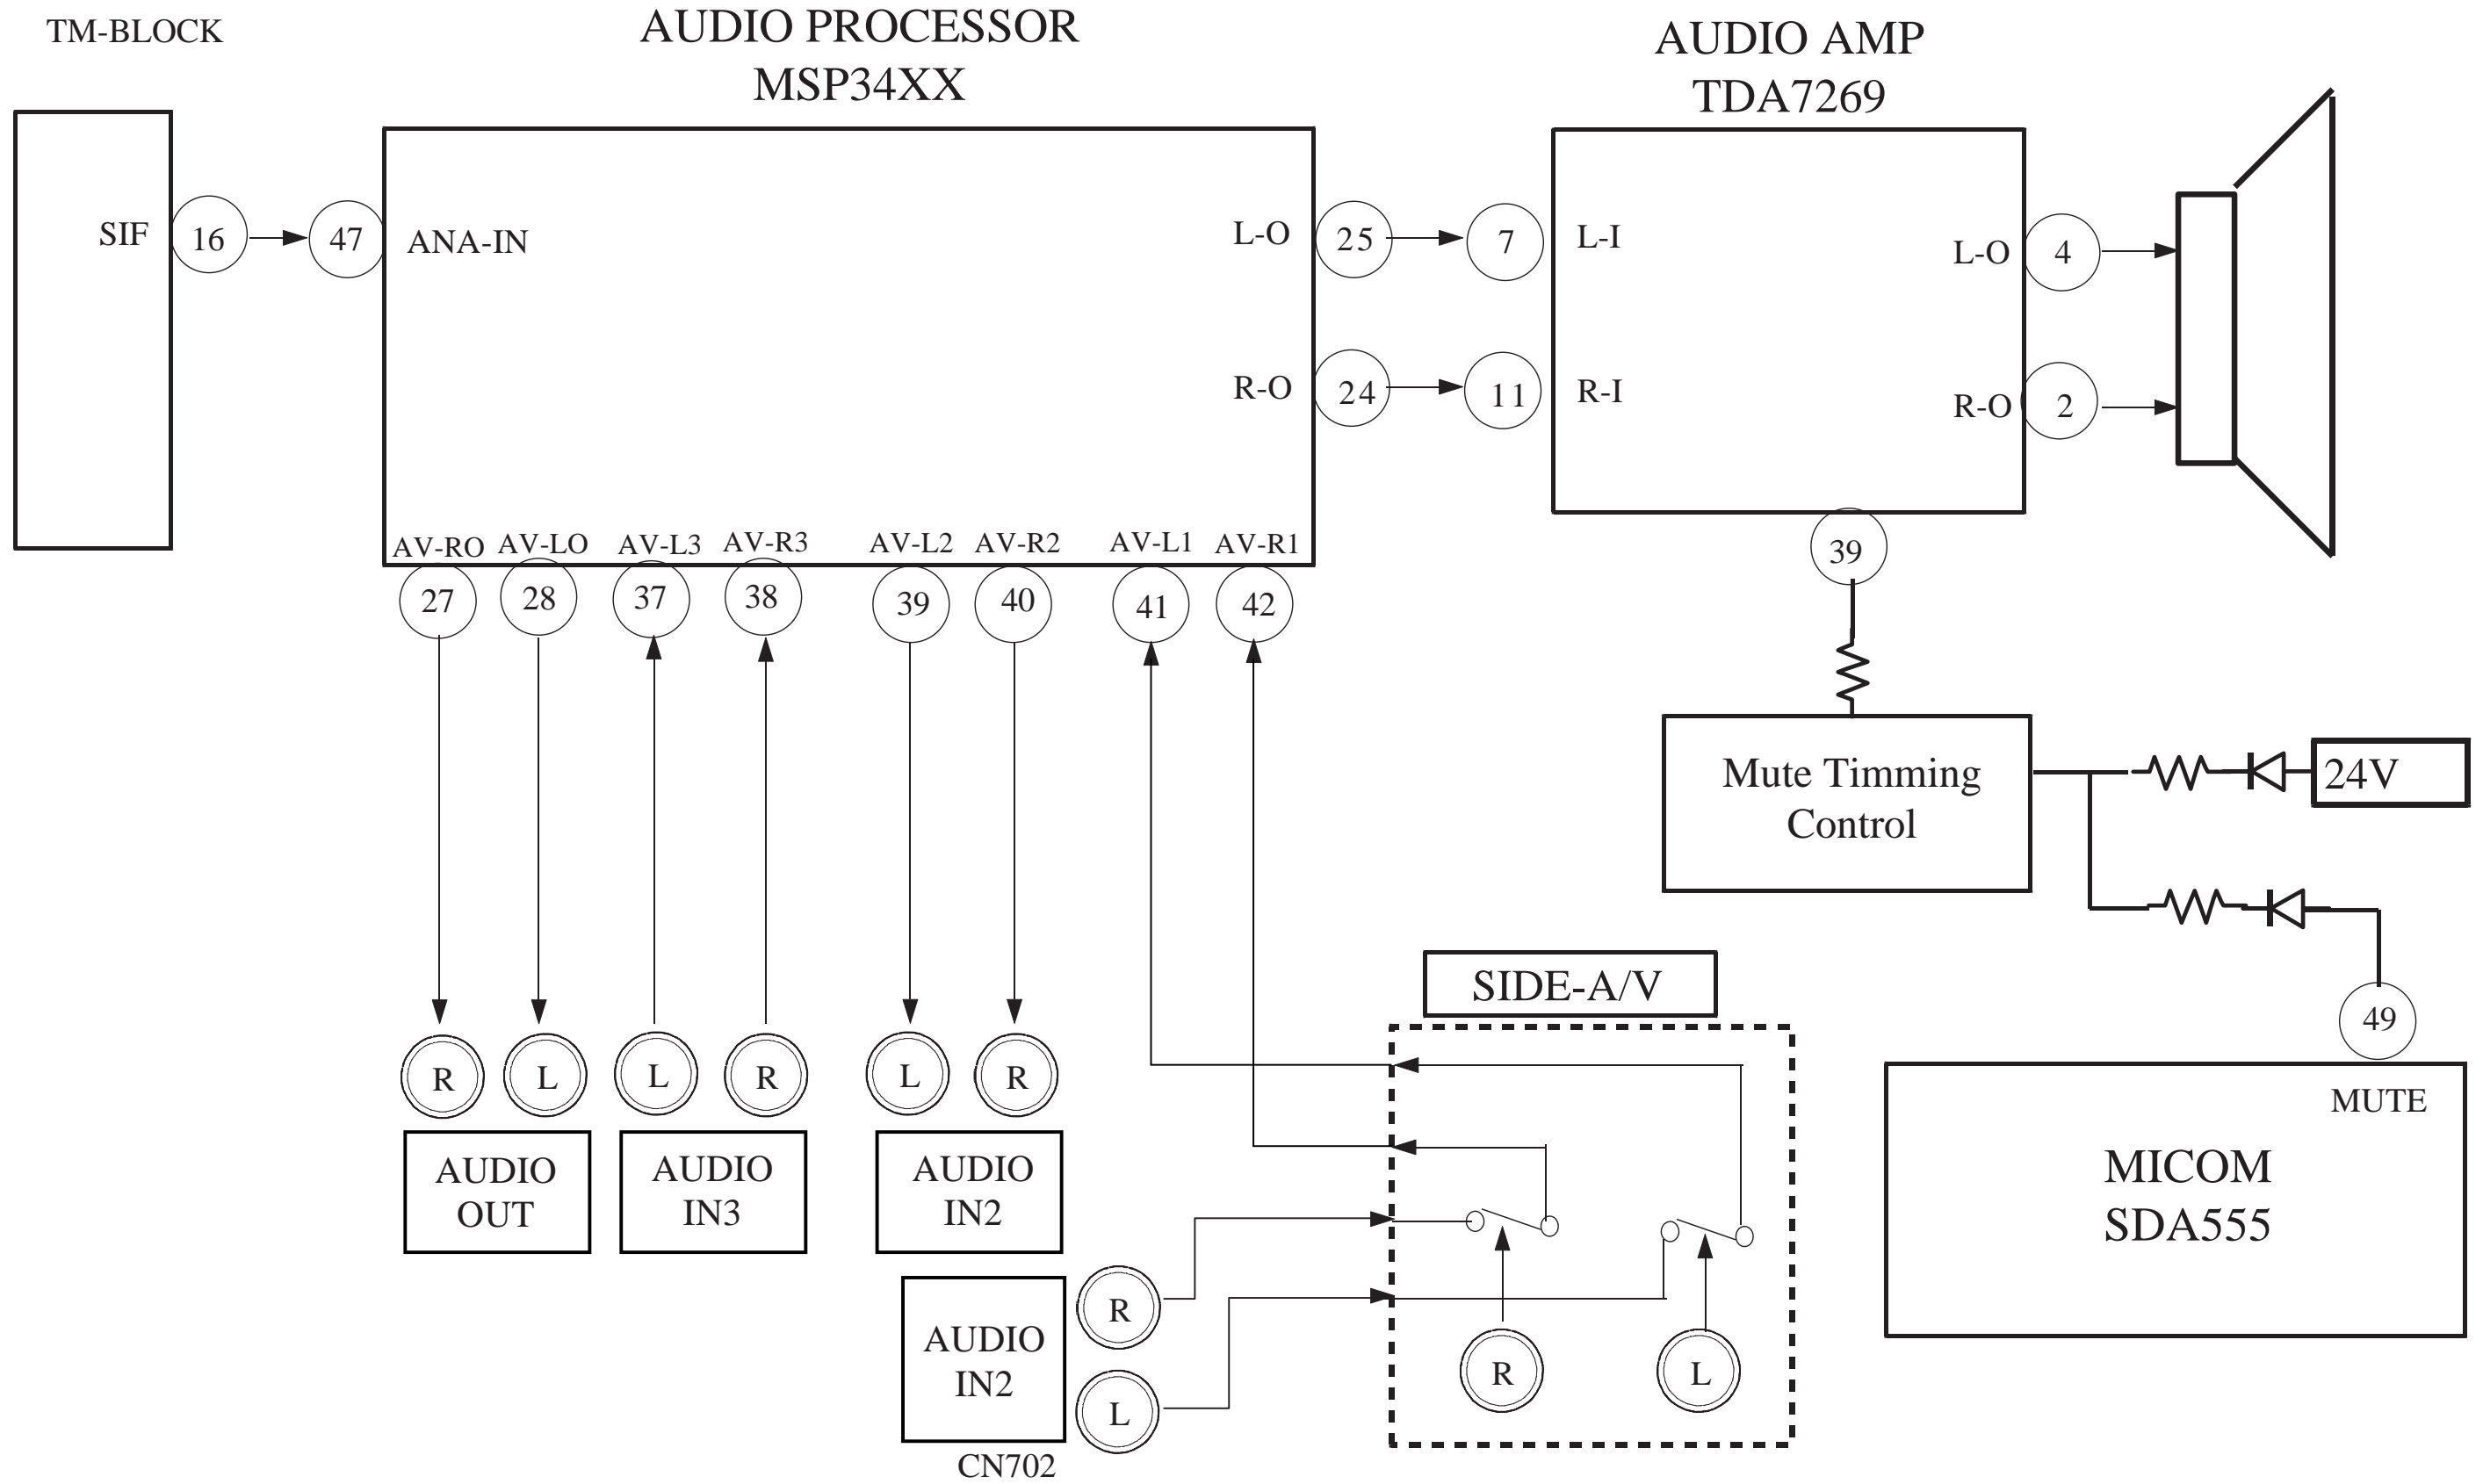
TM-BLOCK

AUDIO PROCESSOR
MSP34XX

AUDIO AMP
TDA7269

SIF 16 47 ANA-IN

L-O 25 7 L-I L-O 4

R-O 24 11 R-I R-O 2

AV-RO AV-LO AV-L3 AV-R3 AV-L2 AV-R2 AV-L1 AV-R1

27 28 37 38 39 40 41 42

39

Mute Timming Control

24V

49

MUTE

MICOM
SDA555

SIDE-A/V

R L L R L R

AUDIO OUT

AUDIO IN3

AUDIO IN2

R

L

AUDIO IN2

CN702

R L